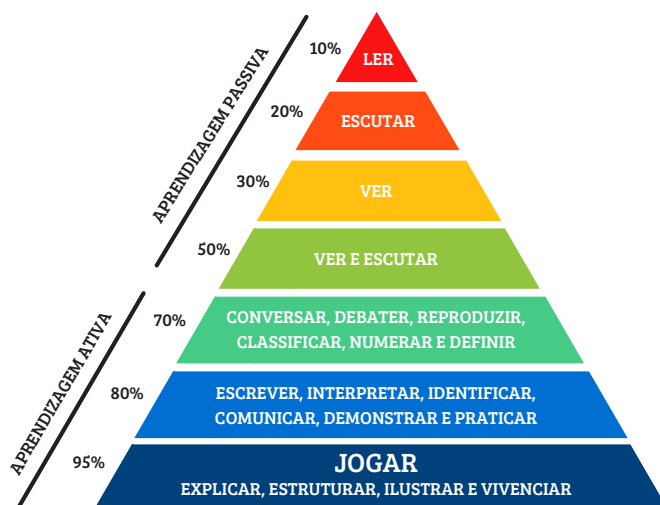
APRENDIZAGEM PASSIVA

10%
LER

20%
ESCUTAR

30%
VER

50%
VER E ESCUTAR

APRENDIZAGEM ATIVA

70%
CONVERSAR, DEBATER, REPRODUZIR, CLASSIFICAR, NUMERAR E DEFINIR

80%
ESCREVER, INTERPRETAR, IDENTIFICAR, COMUNICAR, DEMONSTRAR E PRATICAR

95%
JOGAR
EXPLICAR, ESTRUTURAR, ILUSTRAR E VIVENCIAR